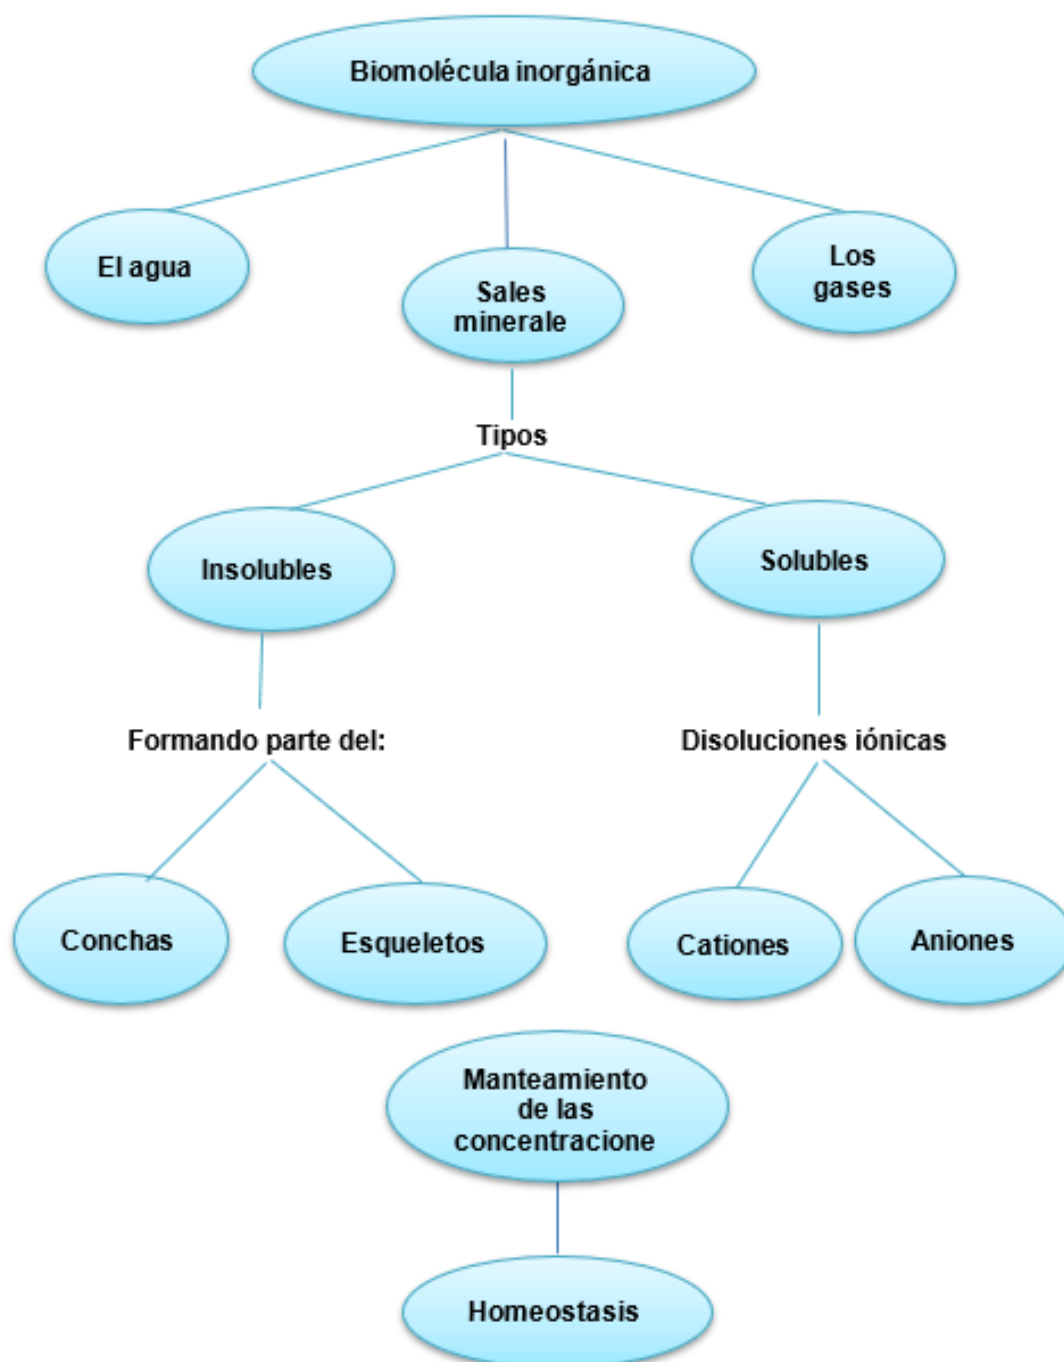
Biomolécula inorgánica

El agua

Sales minerale

Los gases

Tipos

Insolubles

Solubles

Formando parte del:

Disoluciones iónicas

Conchas

Esqueletos

Cationes

Aniones

Manteamiento de las concentracione

Homeostasis